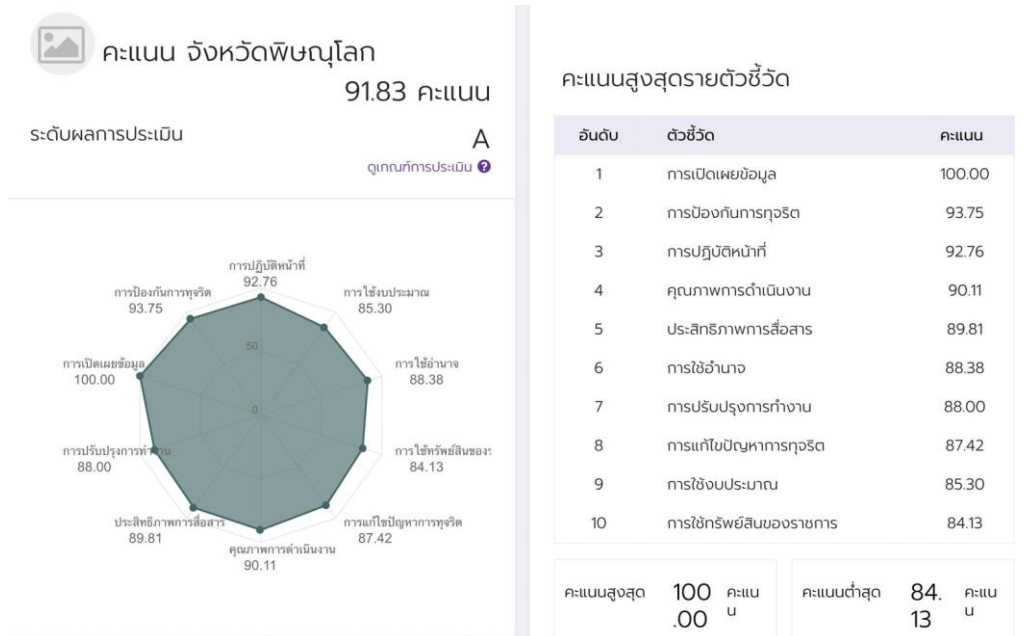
คะแนน จังหวัดพิษณุโลก

91.83 คะแนน

ระดับผลการประเมิน

A

ดูเกณฑ์การประเมิน

การปฏิบัติหน้าที่
92.76

การใช้งบประมาณ
85.30

การใช้อำนาจ
88.38

การใช้ทรัพย์สินของร
84.13

การแก้ไขปัญหาการทุจริต
87.42

คุณภาพการดำเนินงาน
90.11

ประสิทธิภาพการสื่อสาร
89.81

การปรับปรุงการทำงาน
88.00

การเปิดเผยข้อมูล
100.00

การป้องกันการทุจริต
93.75

50

0

คะแนนสูงสุดรายตัวชี้วัด

| อันดับ | ตัวชี้วัด | คะแนน |
|---|---|---|
| 1 | การเปิดเผยข้อมูล | 100.00 |
| 2 | การป้องกันการทุจริต | 93.75 |
| 3 | การปฏิบัติหน้าที่ | 92.76 |
| 4 | คุณภาพการดำเนินงาน | 90.11 |
| 5 | ประสิทธิภาพการสื่อสาร | 89.81 |
| 6 | การใช้อำนาจ | 88.38 |
| 7 | การปรับปรุงการทำงาน | 88.00 |
| 8 | การแก้ไขปัญหาการทุจริต | 87.42 |
| 9 | การใช้งบประมาณ | 85.30 |
| 10 | การใช้ทรัพย์สินของราชการ | 84.13 |

คะแนนสูงสุด 100.00 คะแนน

คะแนนต่ำสุด 84.13 คะแนน